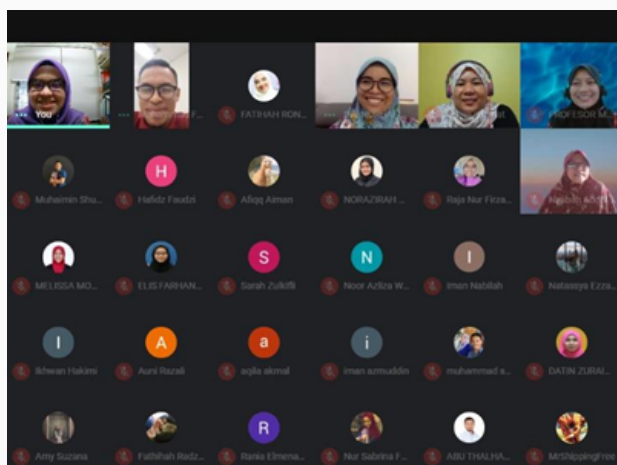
YOU

FATIHAH RON...

PROFESOR M...

Muhaimin Shu...

H

Hafidz Faudzi

Afiqq Aiman

NORAZIRAH ...

Raja Nur Firza...

MELISSA MO...

ELIS FARHAN...

S

Sarah Zulkifli

N

Noor Azliza W...

I

Iman Nabilah

Natassya Ezza...

I

Ikhwan Hakimi

A

Auni Razali

a

aqila akmal

i

iman azmuddin

muhammad s...

DATIN ZURAI...

Amy Suzana

Fatihah Radz...

R

Rania Elmena...

Nur Sabrina F...

ABU THALHA...

MrShippingFree